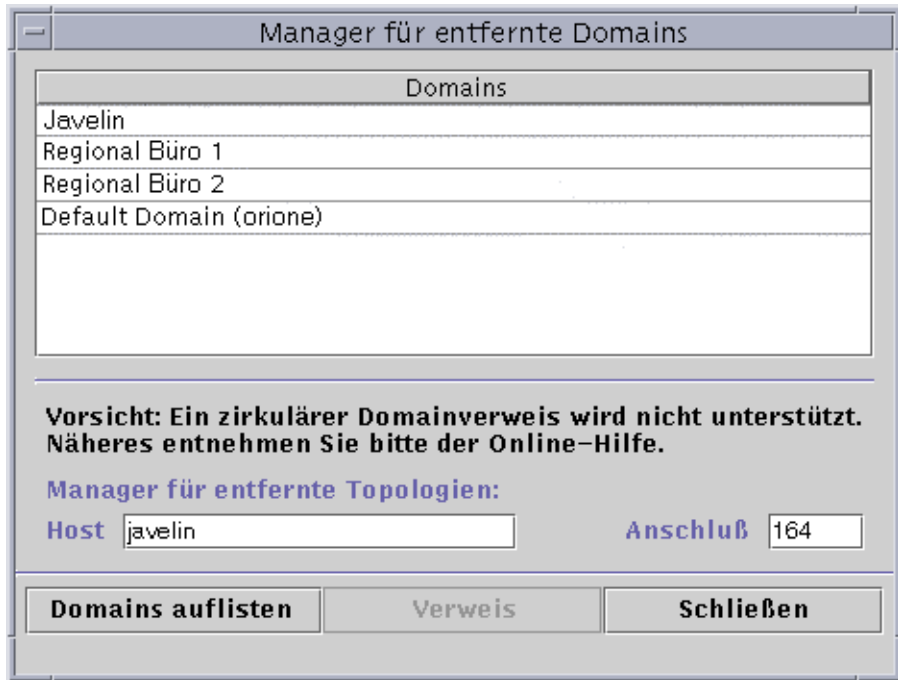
Manager für entfernte Domains

| Domains |
|---|
| Javelin |
| Regional Büro 1 |
| Regional Büro 2 |
| Default Domain (orione) |

Vorsicht: Ein zirkulärer Domainverweis wird nicht unterstützt. Näheres entnehmen Sie bitte der Online-Hilfe.

Manager für entfernte Topologien:

Host javelin

Anschluß 164

Domains auflisten Verweis Schließen